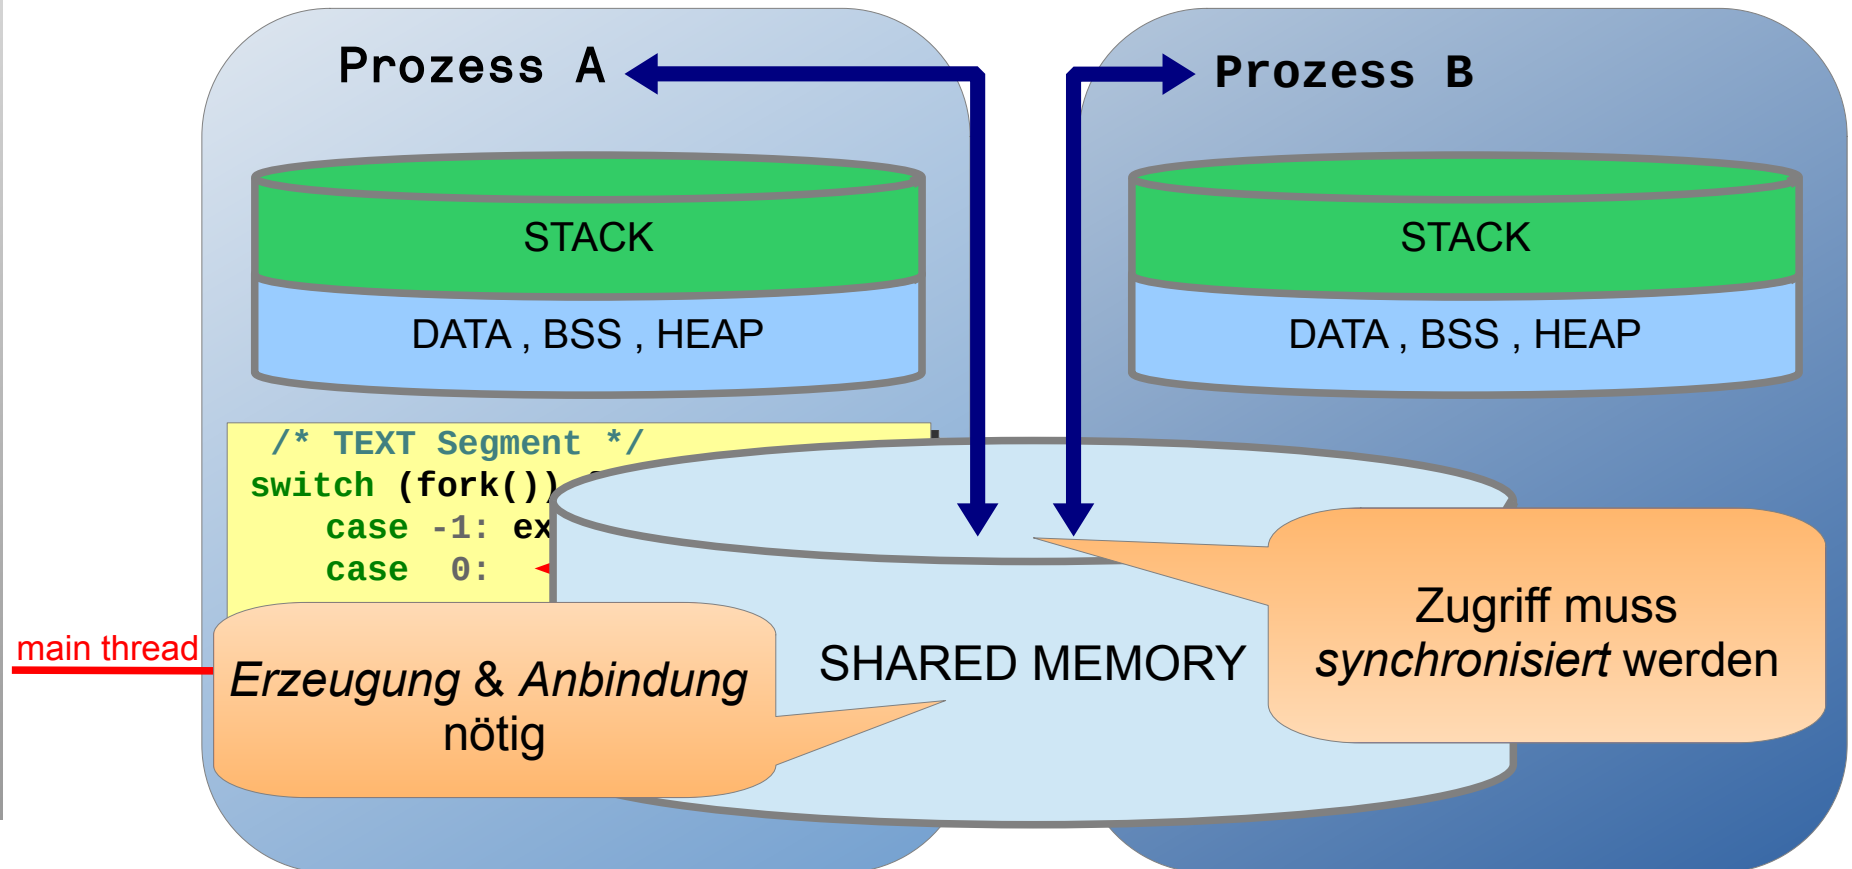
Prozess A

Prozess B

STACK

DATA , BSS , HEAP

STACK

DATA , BSS , HEAP

/* TEXT Segment */
switch (fork()) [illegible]
case -1: ex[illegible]
case 0:

main thread

SHARED MEMORY

Erzeugung & Anbindung nötig

Zugriff muss synchronisiert werden